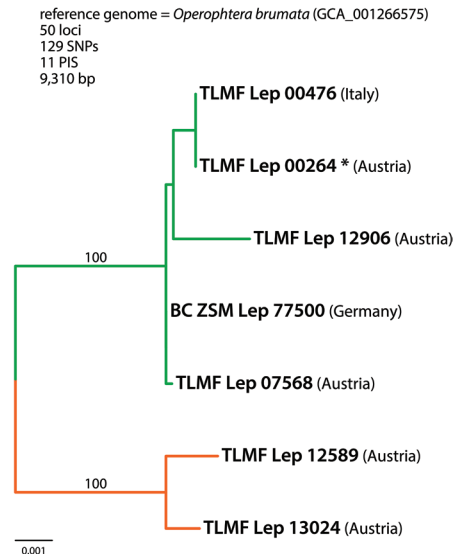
reference genome = Operophtera brumata (GCA_001266575)
50 loci
129 SNPs
11 PIS
9,310 bp

TLMF Lep 00476 (Italy)

TLMF Lep 00264 * (Austria)

TLMF Lep 12906 (Austria)

100

BC ZSM Lep 77500 (Germany)

TLMF Lep 07568 (Austria)

TLMF Lep 12589 (Austria)

100

TLMF Lep 13024 (Austria)

0.001